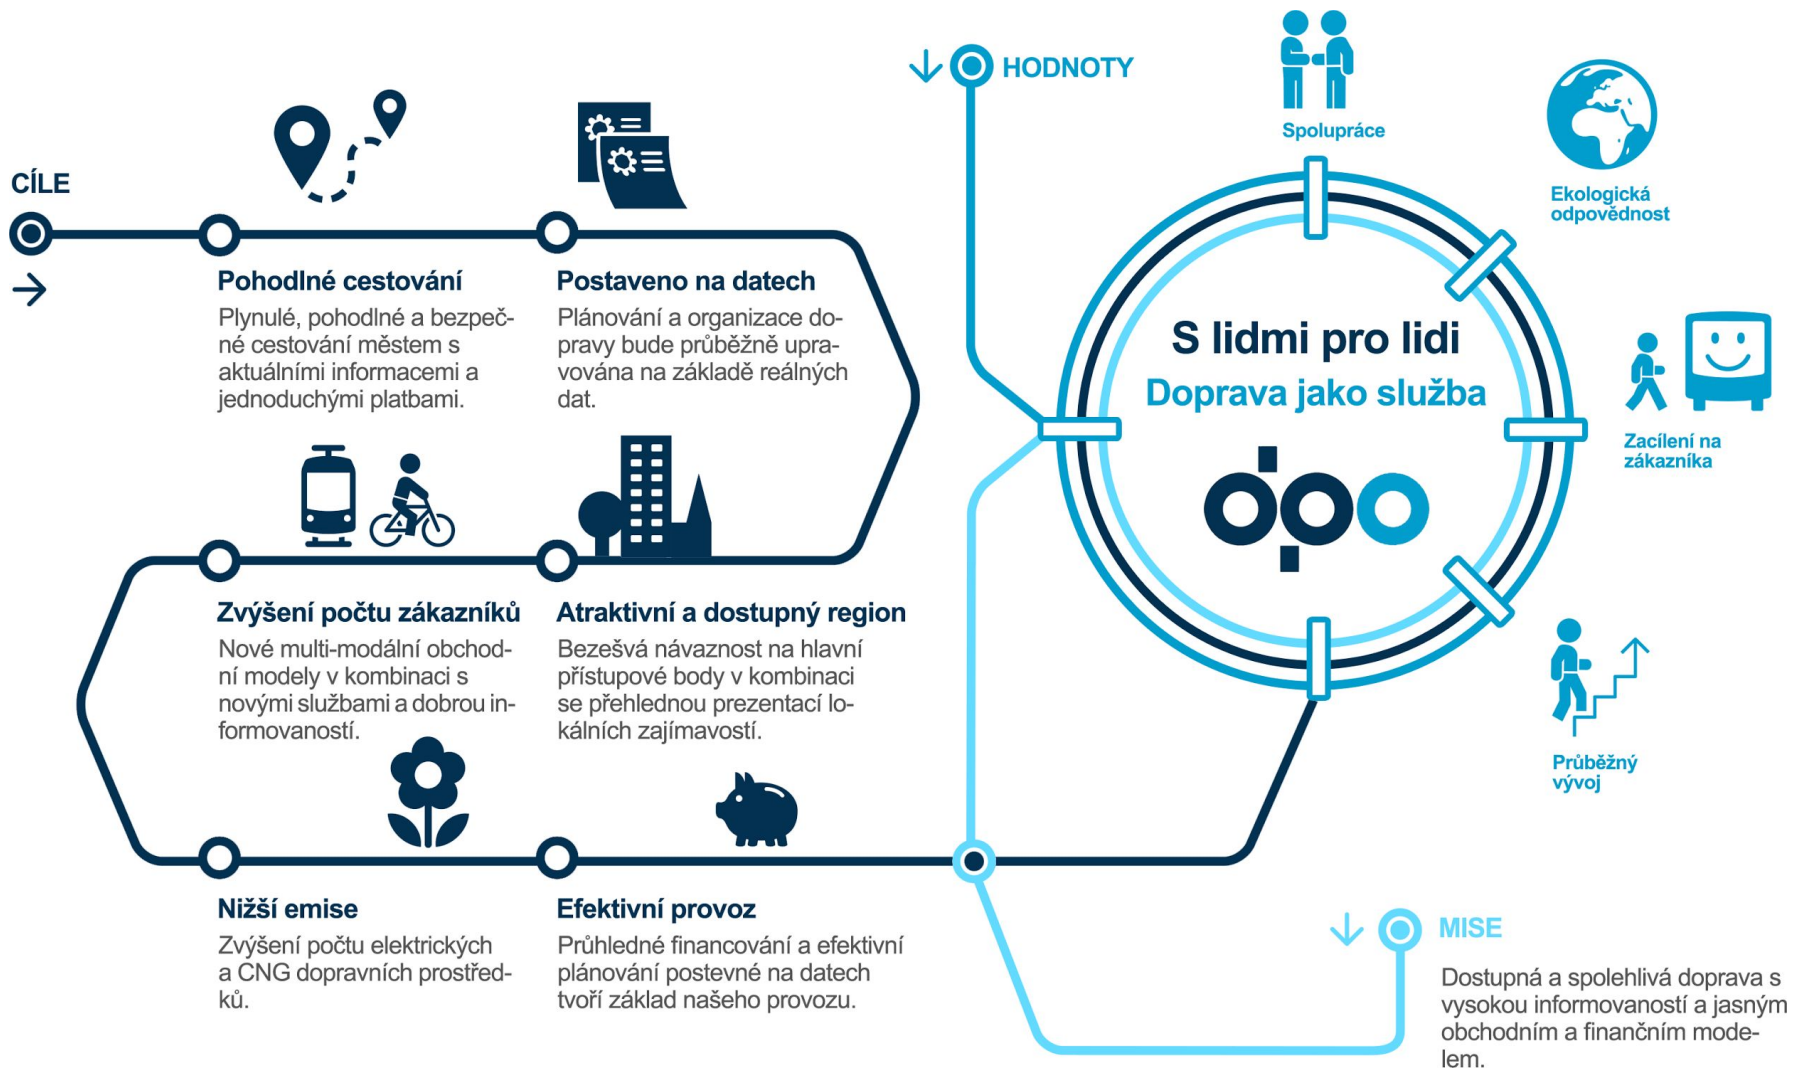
CÍLE

Pohodlné cestování
Plynulé, pohodlné a bezpečné cestování městem s aktuálními informacemi a jednoduchými platbami.

Postaveno na datech
Plánování a organizace dopravy bude průběžně upravována na základě reálných dat.

Zvýšení počtu zákazníků
Nové multi-modální obchodní modely v kombinaci s novými službami a dobrou informovaností.

Atraktivní a dostupný region
Bezešvá návaznost na hlavní přístupové body v kombinaci se přehlednou prezentací lokálních zajímavostí.

Nižší emise
Zvýšení počtu elektrických a CNG dopravních prostředků.

Efektivní provoz
Průhledné financování a efektivní plánování postevné na datech tvoří základ našeho provozu.

HODNOTY

Spolupráce

Ekologická odpovědnost

S lidmi pro lidi
Doprava jako služba

Zacílení na zákazníka

Průběžný vývoj

MISE

Dostupná a spolehlivá doprava s vysokou informovaností a jasným obchodním a finančním modelem.